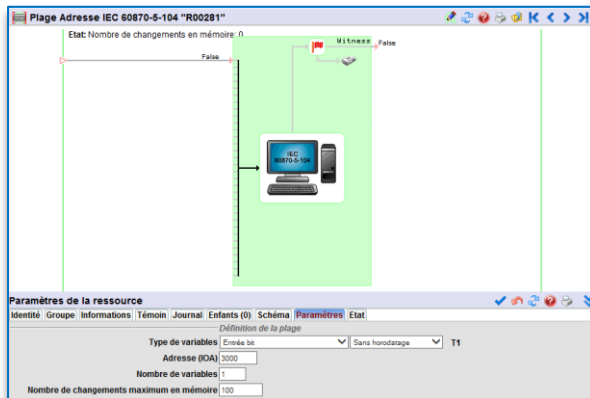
Plage Adresse IEC 60870-5-104 "R00281"

Etat: Nombre de changements en mémoire: 0

False

Witness

False

IEC 60870-5-104

Paramètres de la ressource

Identité | Groupe | Informations | Témoin | Journal | Enfants (0) | Schéma | Paramètres | Etat

Définition de la plage

Type de variables: Entrée bit | Sans horodatage | T1

Adresse (IOA): 3000

Nombre de variables: 1

Nombre de changements maximum en mémoire: 100